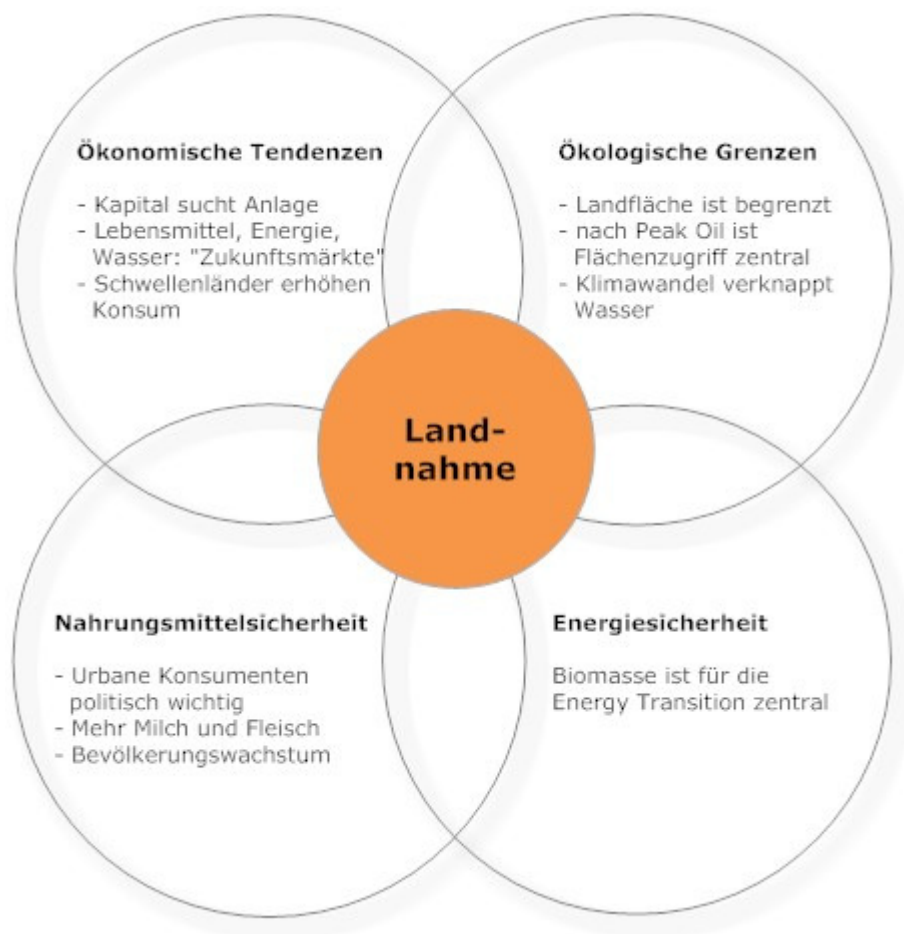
Ökonomische Tendenzen

- Kapital sucht Anlage
- Lebensmittel, Energie, Wasser: "Zukunftsmärkte"
- Schwellenländer erhöhen Konsum

Ökologische Grenzen

- Landfläche ist begrenzt
- nach Peak Oil ist Flächenzugriff zentral
- Klimawandel verknappt Wasser

Land-nahme

Nahrungsmittelsicherheit

- Urbane Konsumenten politisch wichtig
- Mehr Milch und Fleisch
- Bevölkerungswachstum

Energiesicherheit

Biomasse ist für die Energy Transition zentral